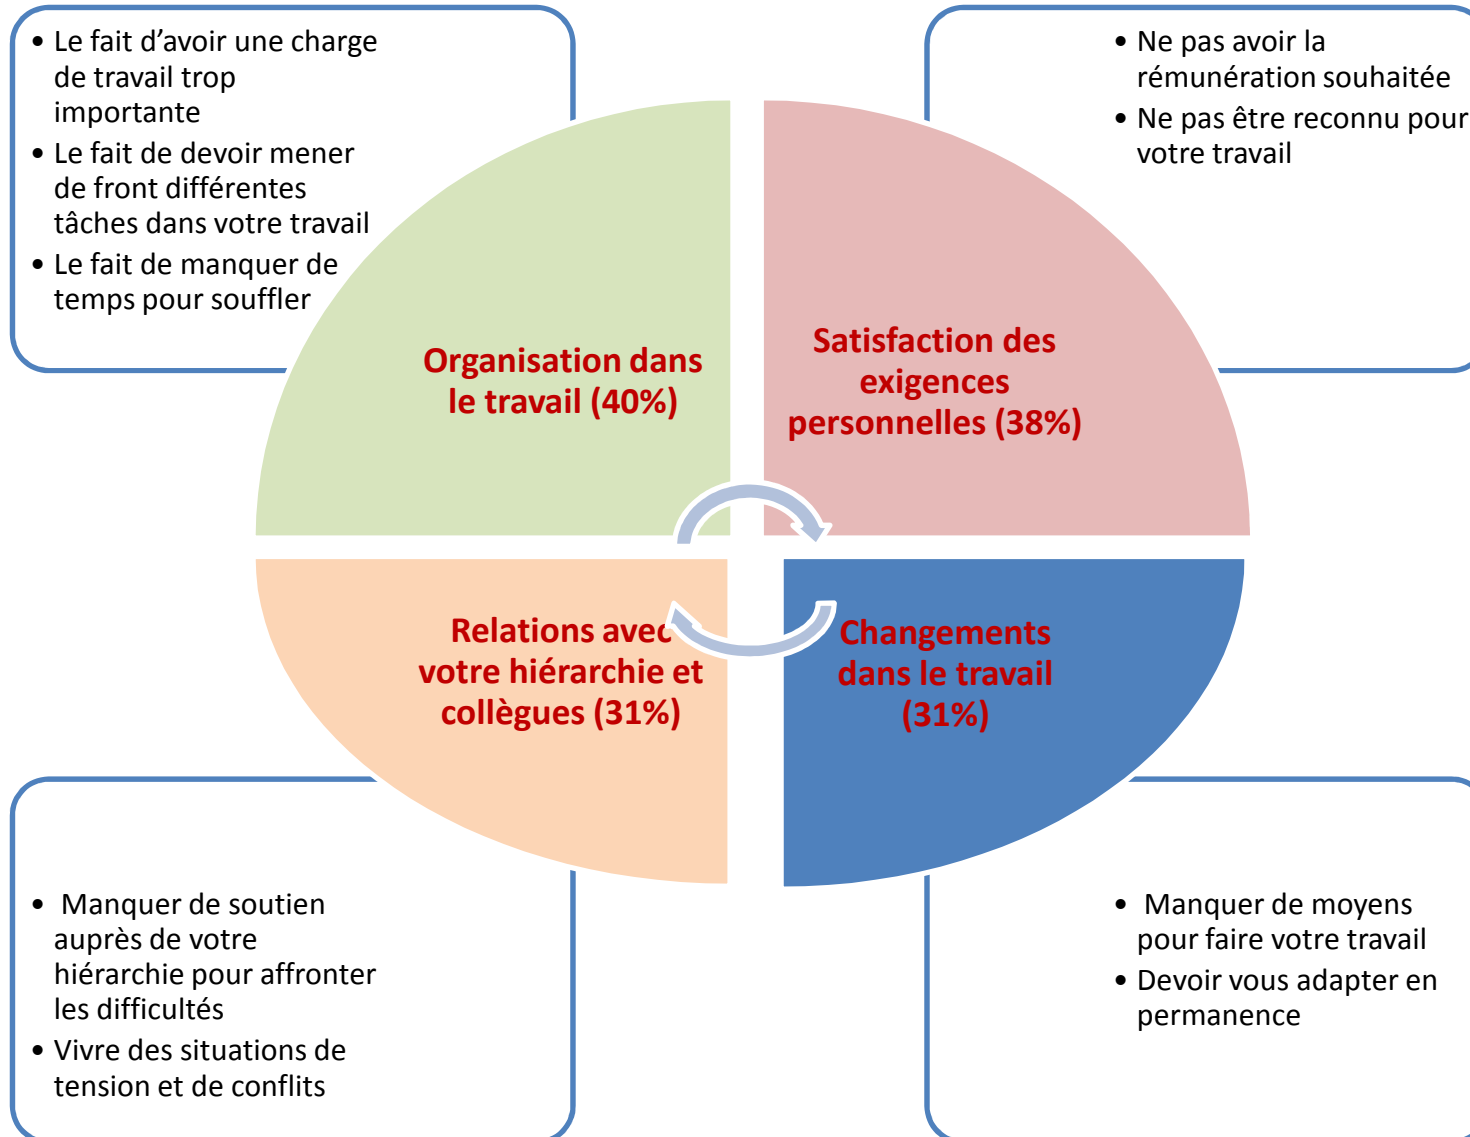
• Le fait d’avoir une charge de travail trop importante
• Le fait de devoir mener de front différentes tâches dans votre travail
• Le fait de manquer de temps pour souffler

• Ne pas avoir la rémunération souhaitée
• Ne pas être reconnu pour votre travail

Organisation dans le travail (40%)

Satisfaction des exigences personnelles (38%)

Relations avec votre hiérarchie et collègues (31%)

Changements dans le travail (31%)

• Manquer de soutien auprès de votre hiérarchie pour affronter les difficultés
• Vivre des situations de tension et de conflits

• Manquer de moyens pour faire votre travail
• Devoir vous adapter en permanence